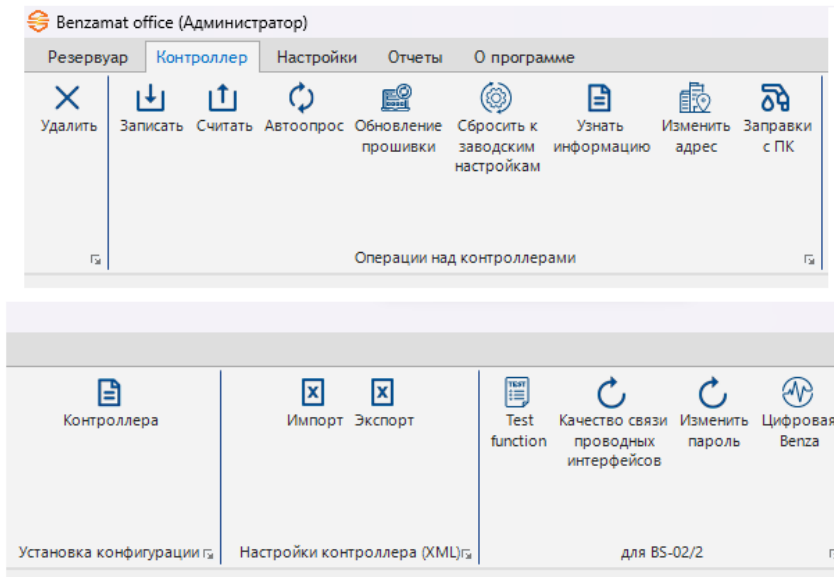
Benzamat office (Администратор)

Резервуар Контроллер Настройки Отчеты О программе

Удалить

Записать Считать Автоопрос Обновление прошивки Сбросить к заводским настройкам Узнать информацию Изменить адрес Заправки с ПК

Операции над контроллерами

Контроллера

Установка конфигурации

Импорт Экспорт

Настройки контроллера (XML)

TEST

Test function Качество связи проводных интерфейсов Изменить пароль Цифровая Benza

для BS-02/2